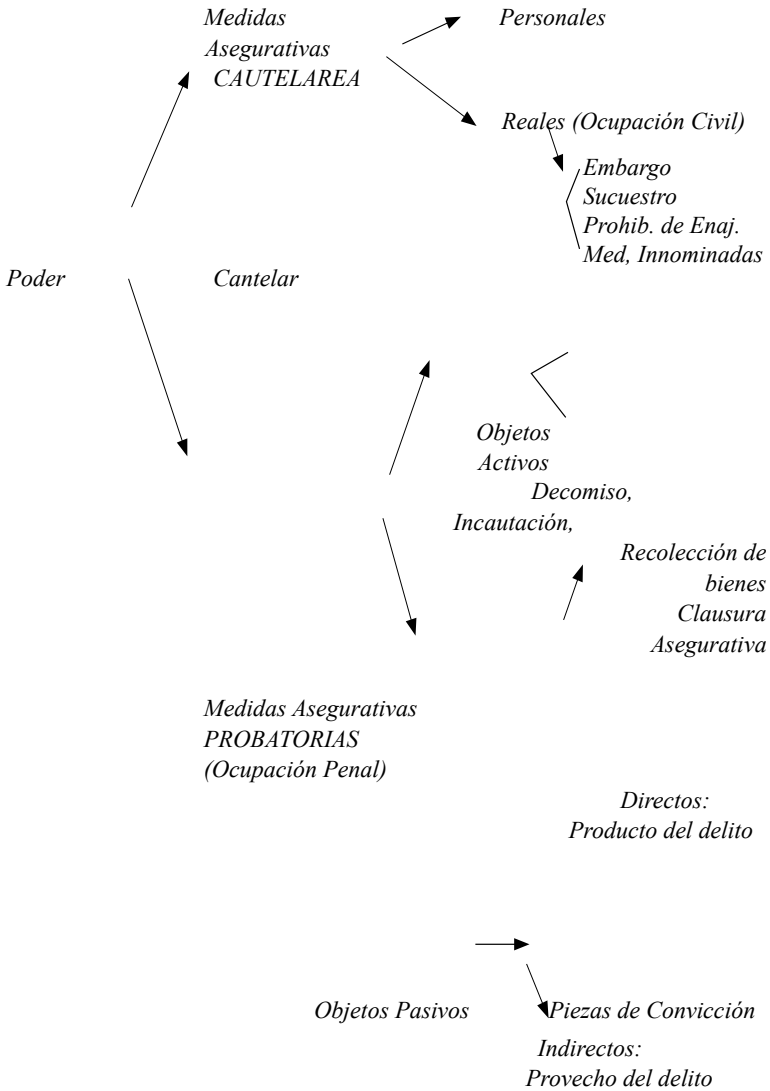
Medidas Asegurativas CAUTELAREA

Personales

Reales (Ocupación Civil)

Embargo
Sucuestro
Prohib. de Enaj.
Med, Innominadas

Poder

Cantelar

Objetos Activos

Decomiso, Incautación,

Recolección de bienes
Clausura Asegurativa

Medidas Asegurativas PROBATORIAS (Ocupación Penal)

Directos: Producto del delito

Objetos Pasivos

Piezas de Convicción

Indirectos: Provecho del delito